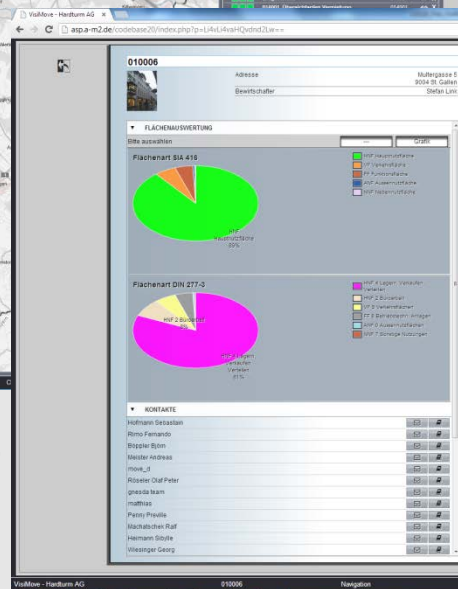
VisiMove - Hardturm AG ×

asp.a-m2.de/codebase20/index.php?p=Li4vLi4vaHQvdnd2Lie==

010006

Adresse Multergasse 5
9004 St. Gallen

Bewirtschafter Stefan Lin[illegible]

▼ FLÄCHENAUSWERTUNG

Bitte auswählen --- Grafik

Flächenart SIA 416

HNF Hauptnutzfläche
VF Verkehrsfläche
FF Funktionsfläche
ANF Aussennutzfläche
NNF Nebennutzfläche

HNF Hauptnutzfläche 80%

Flächenart DIN 277-3

HNF 4 Lagern, Verteilen, Verkaufen
HNF 2 Büroarbeit
VF 9 Verkehrsflächen
FF 8 Betriebstechn. Anlagen
HNF 0 Aussennutzflächen
NNF 7 Sonstige Nutzungen

HNF 2 Büroarbeit 20%

HNF 4 Lagern, Verkaufen, Verteilen 81%

▼ KONTAKTE

Hofmann Sebastian
Rimo Fernando
Boppler Björn
Meister Andreas
move_d
Röseler Olaf Peter
gnesda team
matthias
Penny Preville
Machalschek Ralf
Heimann Sibylle
Wiesinger Georg

VisiMove - Hardturm AG 010006 Navigation